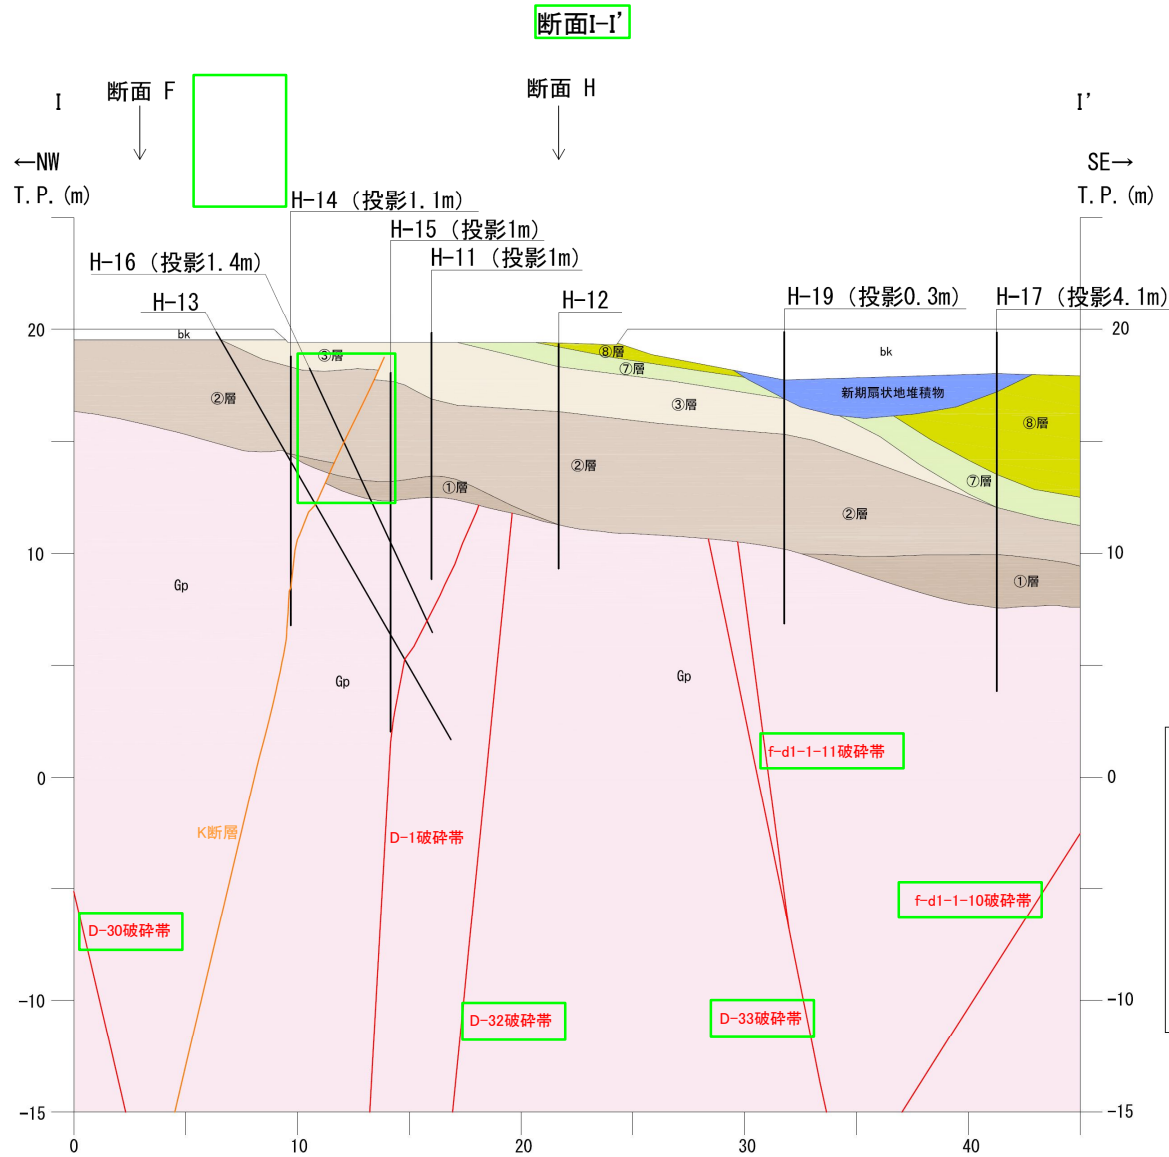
断面I-I'

I
断面 F
断面 H
I'
←NW
SE→
T.P.(m)
T.P.(m)

H-14（投影1.1m）
H-15（投影1m）
H-11（投影1m）
H-16（投影1.4m）
H-13
H-12
H-19（投影0.3m）
H-17（投影4.1m）

20
20
bk
③層
⑧層
⑦層
bk
②層
③層
新期扇状地堆積物
⑧層
②層
①層
⑦層
②層
10
10
①層
Gp
Gp
Gp
f-d1-1-11破砕帯
0
0
K断層
D-1破砕帯
f-d1-1-10破砕帯
D-30破砕帯
-10
-10
D-32破砕帯
D-33破砕帯
-15
-15
0
10
20
30
40